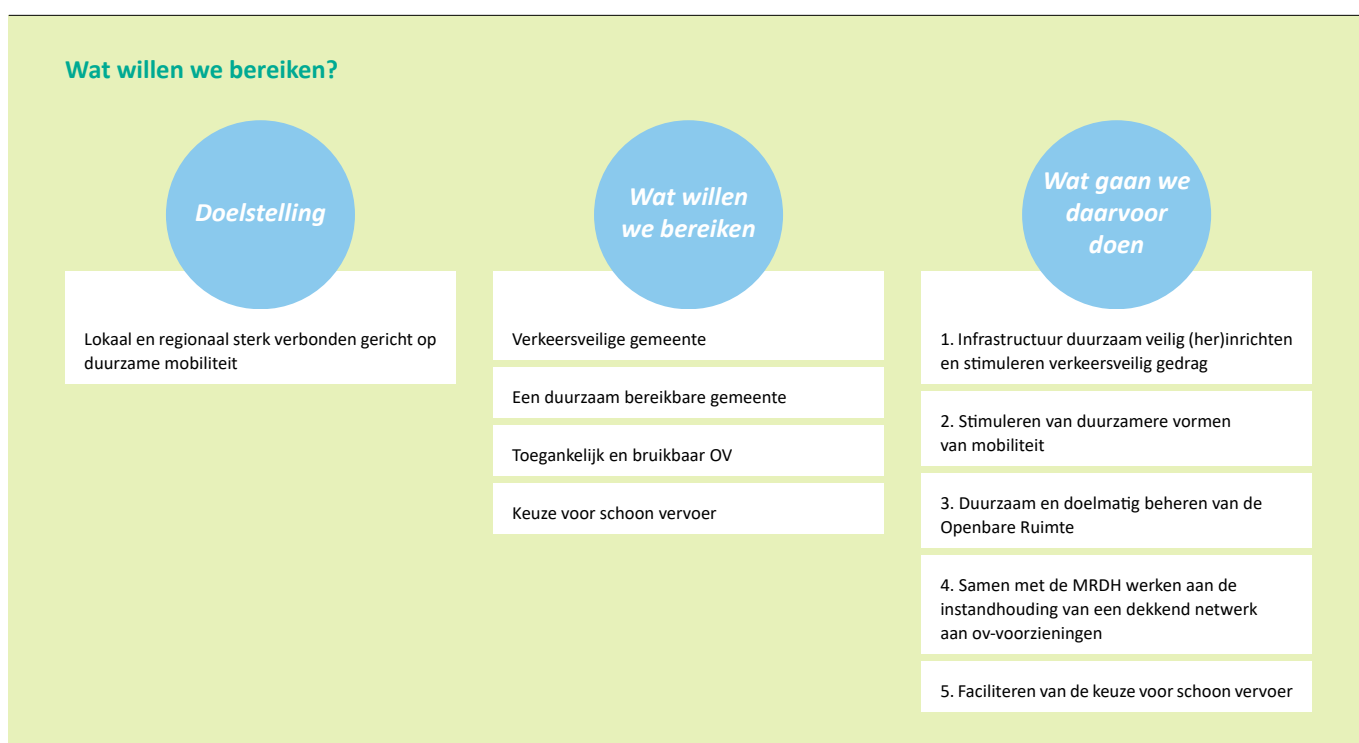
Wat willen we bereiken?

Doelstelling

Lokaal en regionaal sterk verbonden gericht op duurzame mobiliteit

Wat willen we bereiken

Verkeersveilige gemeente

Een duurzaam bereikbare gemeente

Toegankelijk en bruikbaar OV

Keuze voor schoon vervoer

Wat gaan we daarvoor doen

1. Infrastructuur duurzaam veilig (her)inrichten en stimuleren verkeersveilig gedrag

2. Stimuleren van duurzamere vormen van mobiliteit

3. Duurzaam en doelmatig beheren van de Openbare Ruimte

4. Samen met de MRDH werken aan de instandhouding van een dekkend netwerk aan ov-voorzieningen

5. Faciliteren van de keuze voor schoon vervoer